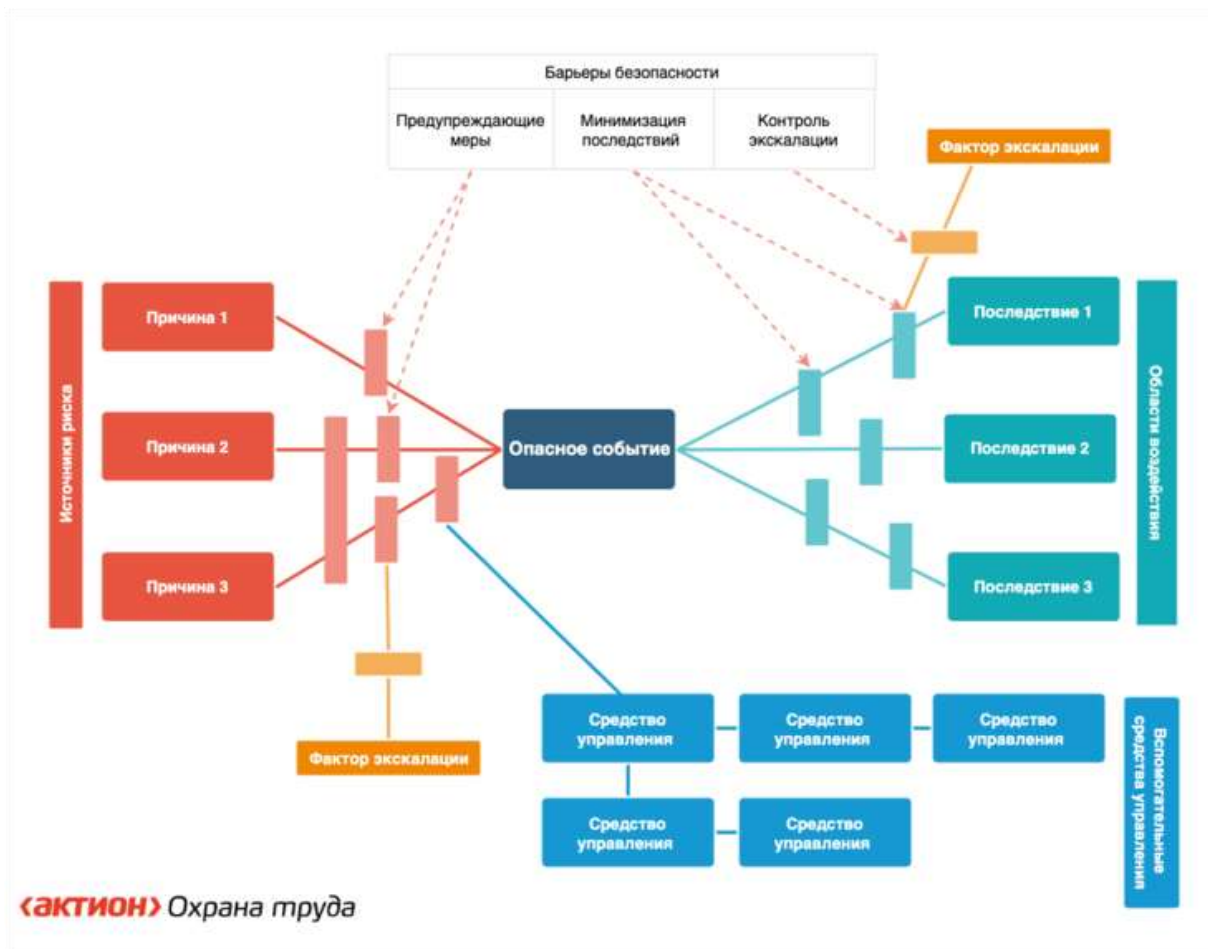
Барьеры безопасности

| Предупреждающие меры | Минимизация последствий | Контроль эскалации |
|---|---|---|

Фактор эскалации

Источники риска

Причина 1

Причина 2

Причина 3

Опасное событие

Последствие 1

Последствие 2

Последствие 3

Области воздействия

Фактор эскалации

Средство управления

Средство управления

Средство управления

Средство управления

Средство управления

Вспомогательные средства управления

‹АКТИОН› Охрана труда